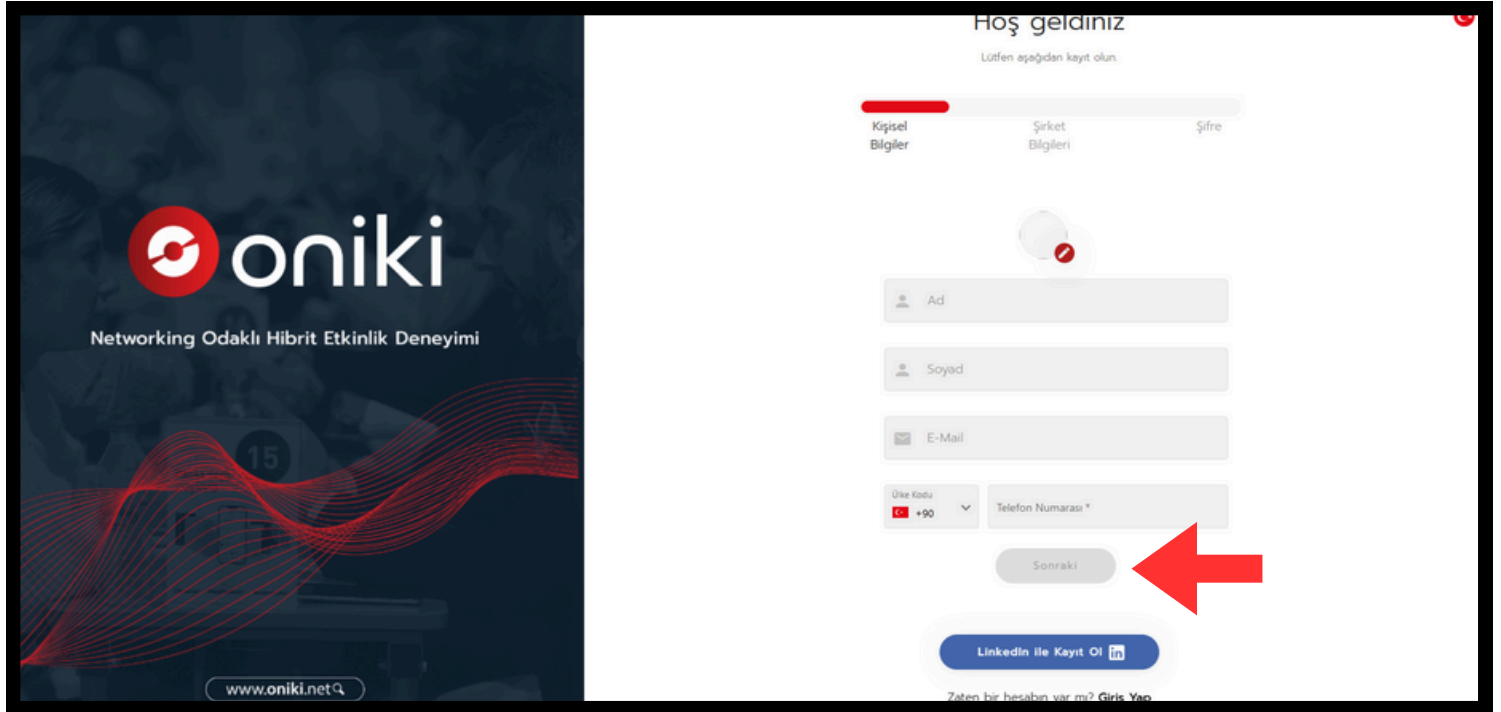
oniki

Networking Odaklı Hibrit Etkinlik Deneyimi

15

www.oniki.net

Hoş geldiniz

Lütfen aşağıdan kayıt olun.

Kişisel Bilgiler

Şirket Bilgileri

Şifre

Ad

Soyad

E-Mail

Ülke Kodu
+90

Telefon Numarası *

Sonraki

LinkedIn ile Kayıt Ol

Zaten bir hesabın var mı? Giriş Yap